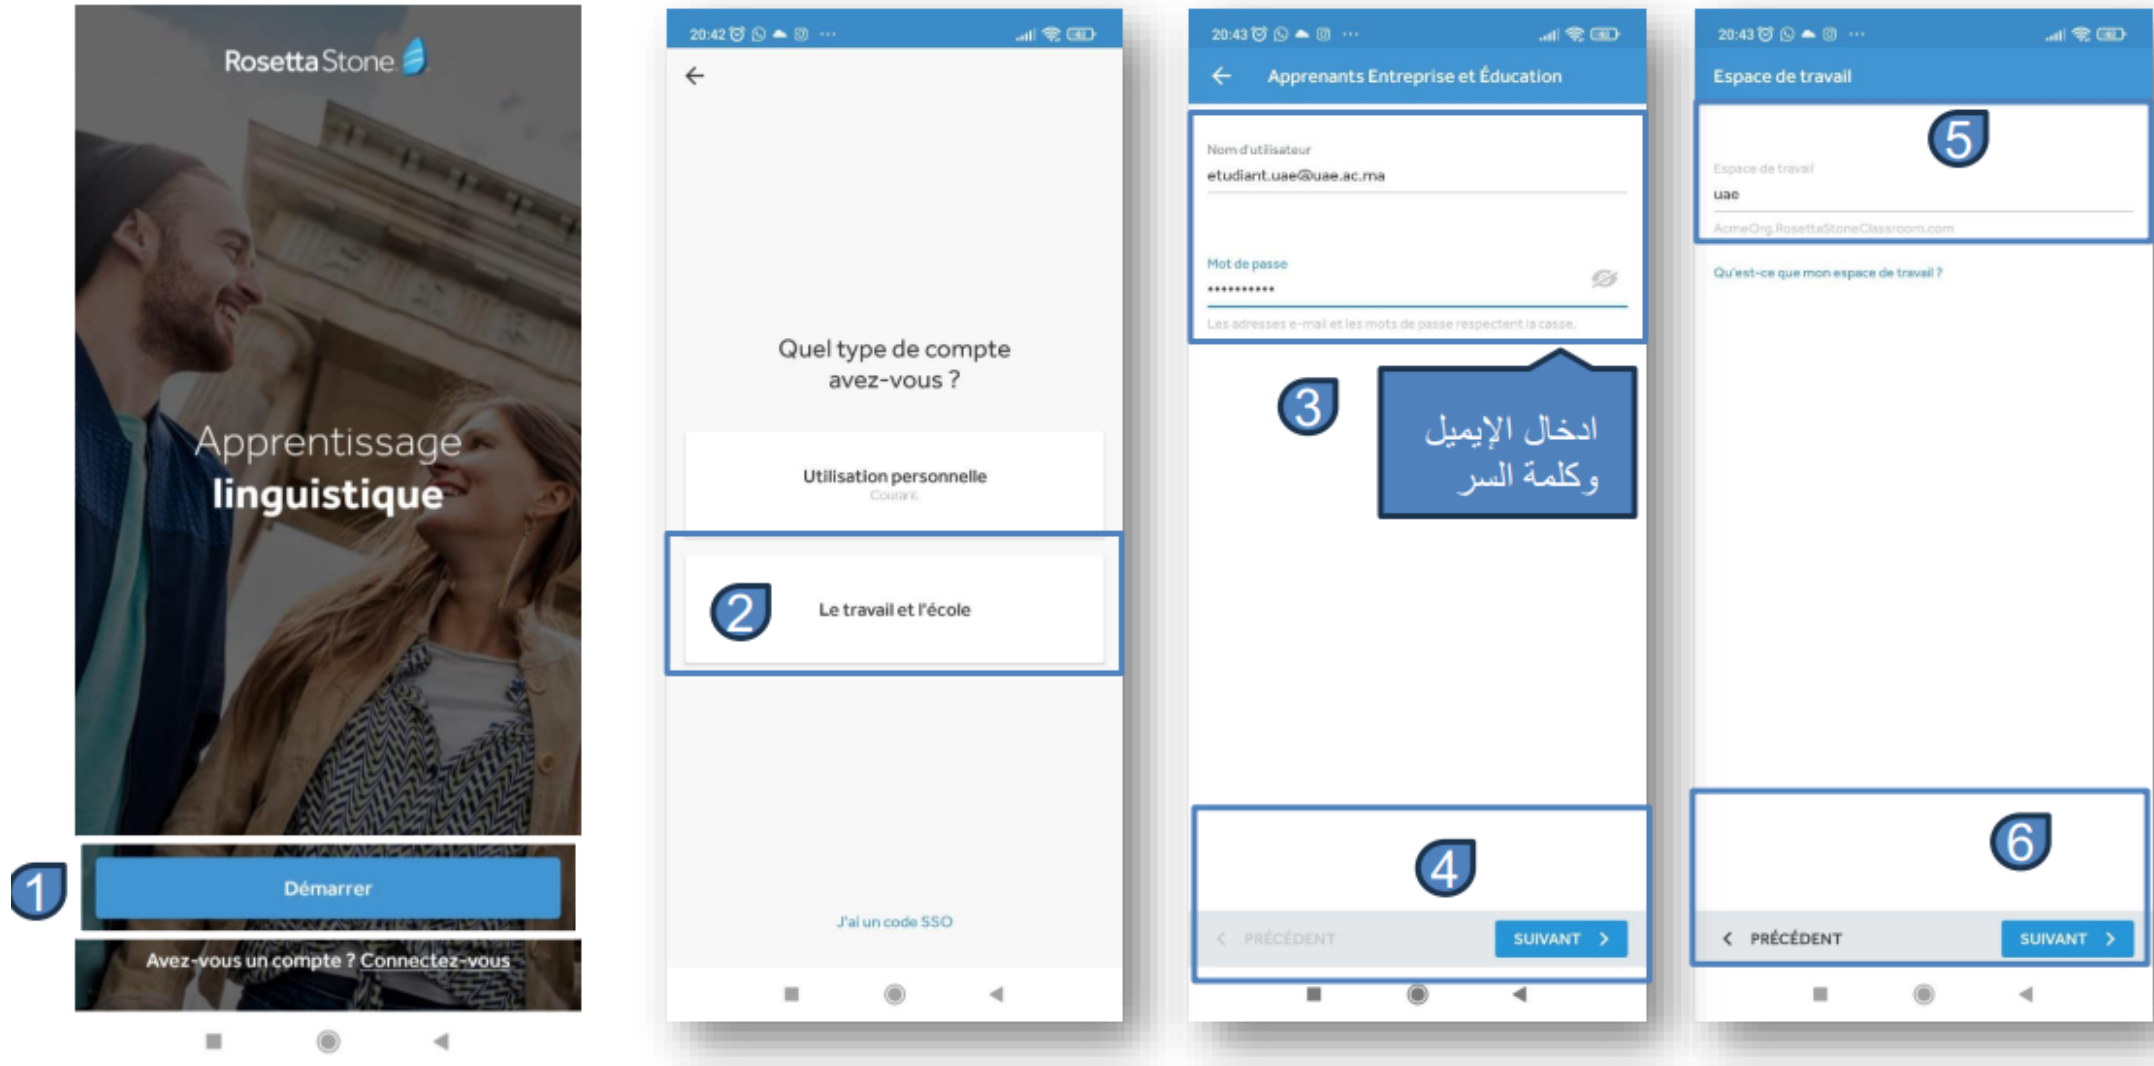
Rosetta Stone

Apprentissage linguistique

1

Démarrer

Avez-vous un compte ? Connectez-vous

20:42

Quel type de compte avez-vous ?

Utilisation personnelle
Courant

2

Le travail et l'école

J'ai un code SSO

20:43

Apprenants Entreprise et Éducation

Nom d'utilisateur
etudiant.uae@uae.ac.ma

Mot de passe
••••••••••

Les adresses e-mail et les mots de passe respectent la casse.

3

ادخال الإيميل وكلمة السر

4

PRÉCÉDENT

SUIVANT

20:43

Espace de travail

5

Espace de travail
uae
AcmeOrg.RosettaStoneClassroom.com

Qu'est-ce que mon espace de travail ?

6

PRÉCÉDENT

SUIVANT